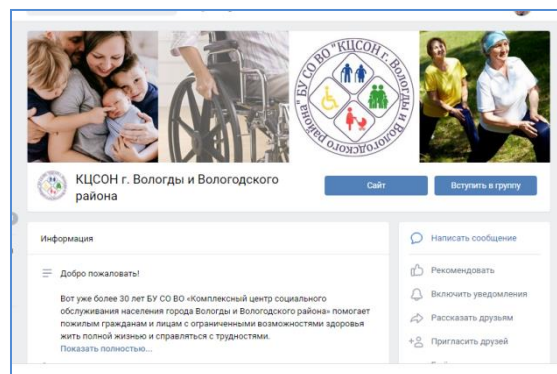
БУ СО ВО "КЦСОН г. Вологды и Вологодского района"

КЦСОН г. Вологды и Вологодского района

Сайт

Вступить в группу

Информация

Добро пожаловать!

Вот уже более 30 лет БУ СО ВО «Комплексный центр социального обслуживания населения города Вологды и Вологодского района» помогает пожилым гражданам и лицам с ограниченными возможностями здоровья жить полной жизнью и справляться с трудностями.
Показать полностью...

Написать сообщение

Рекомендовать

Включить уведомления

Рассказать друзьям

Пригласить друзей